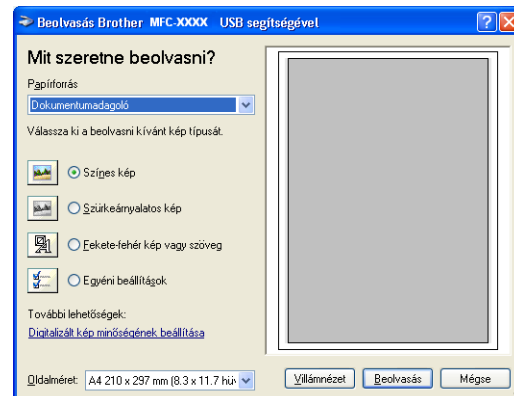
Beolvasás Brother MFC-XXXX USB segítségével

Mit szeretne beolvasni?

Papírforrás

Dokumentumadagoló

Válassza ki a beolvasni kívánt kép típusát.

Színes kép

Szürkeárnyalatos kép

Fekete-fehér kép vagy szöveg

Egyéni beállítások

További lehetőségek:

Digitalizált kép minőségének beállítása

Oldalméret: A4 210 x 297 mm (8.3 x 11.7 hü

Villámnézet

Beolvasás

Mégse